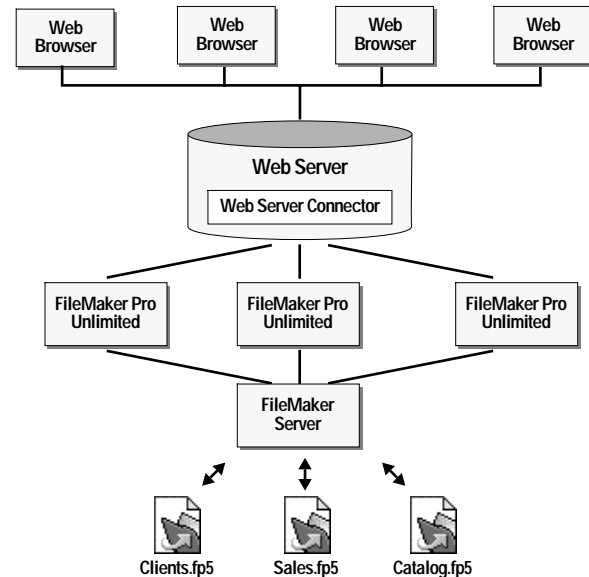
Web Browser

Web Browser

Web Browser

Web Browser

Web Server

Web Server Connector

FileMaker Pro Unlimited

FileMaker Pro Unlimited

FileMaker Pro Unlimited

FileMaker Server

Clients.fp5

Sales.fp5

Catalog.fp5